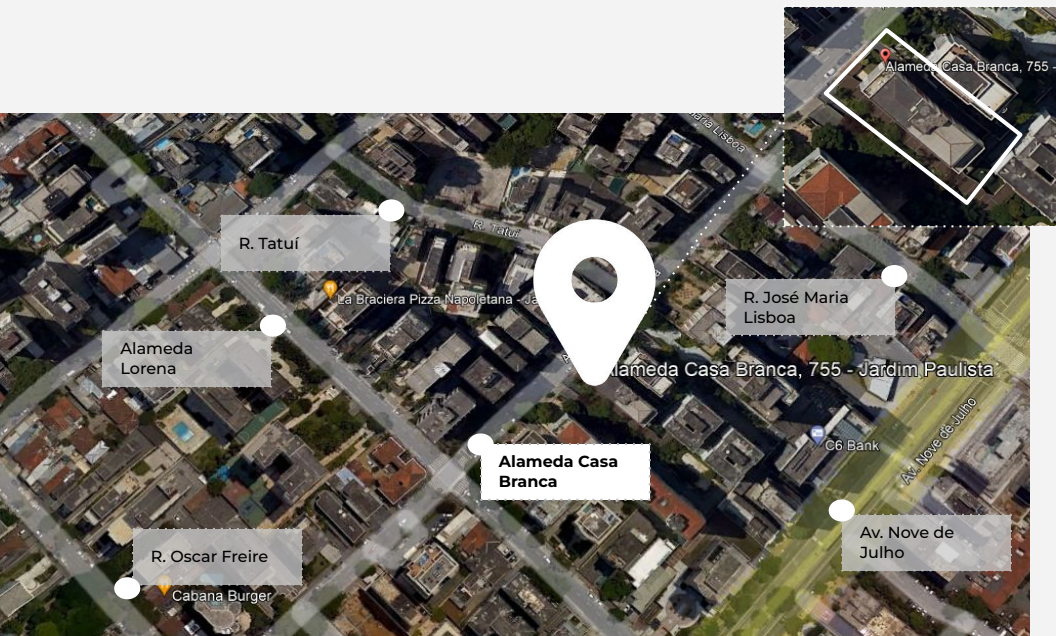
Alameda Casa Branca, 755 -

ria Lisboa

R. Tatuí

R. Tatuí

La Braciera Pizza Napoletana - Ja

R. José Maria Lisboa

Alameda Lorena

Alameda Casa Branca, 755 - Jardim Paulista

C6 Bank

Alameda Casa Branca

Av. Nove de Julho

Av. Nove de Julho

R. Oscar Freire

Cabana Burger